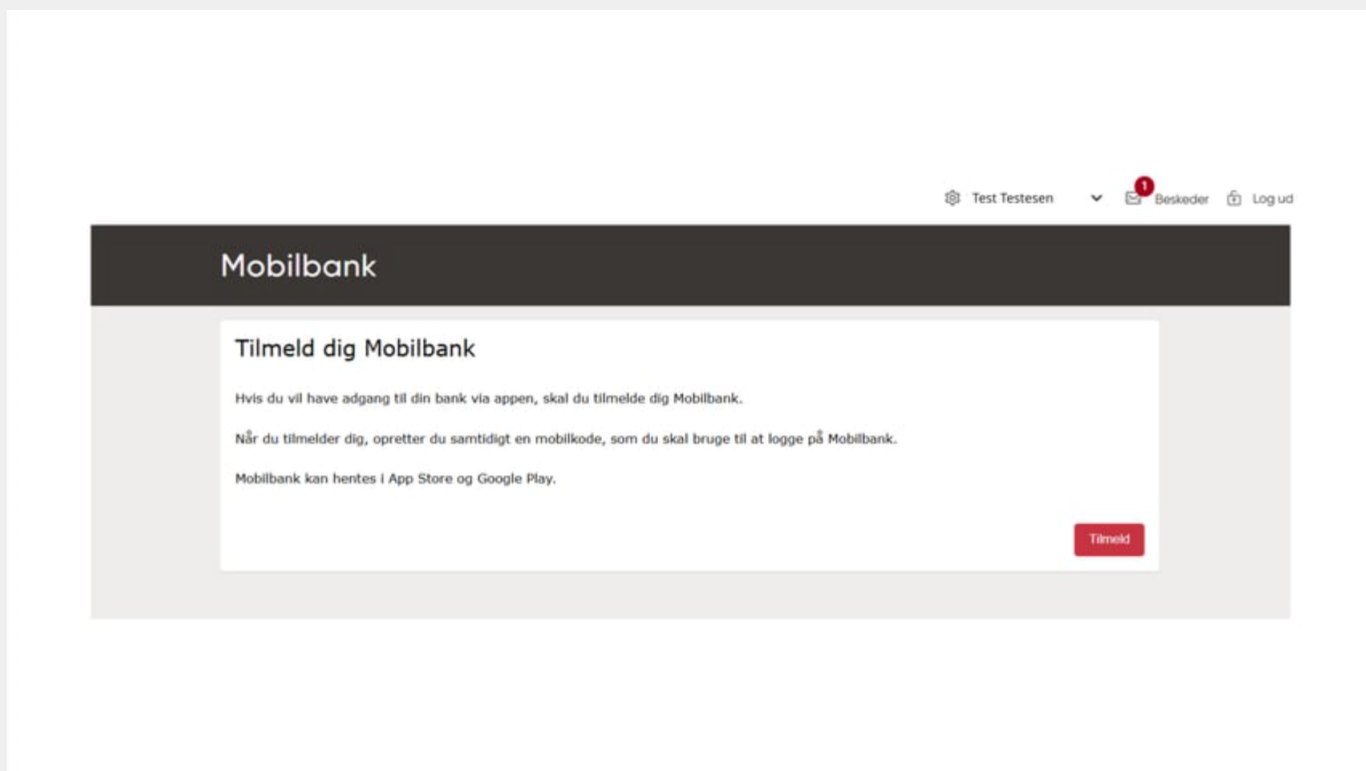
Test Testesen 1 Beskeder Log ud

Mobilbank

Tilmeld dig Mobilbank

Hvis du vil have adgang til din bank via appen, skal du tilmelde dig Mobilbank.

Når du tilmelder dig, opretter du samtidigt en mobilkode, som du skal bruge til at logge på Mobilbank.

Mobilbank kan hentes i App Store og Google Play.

Tilmeld